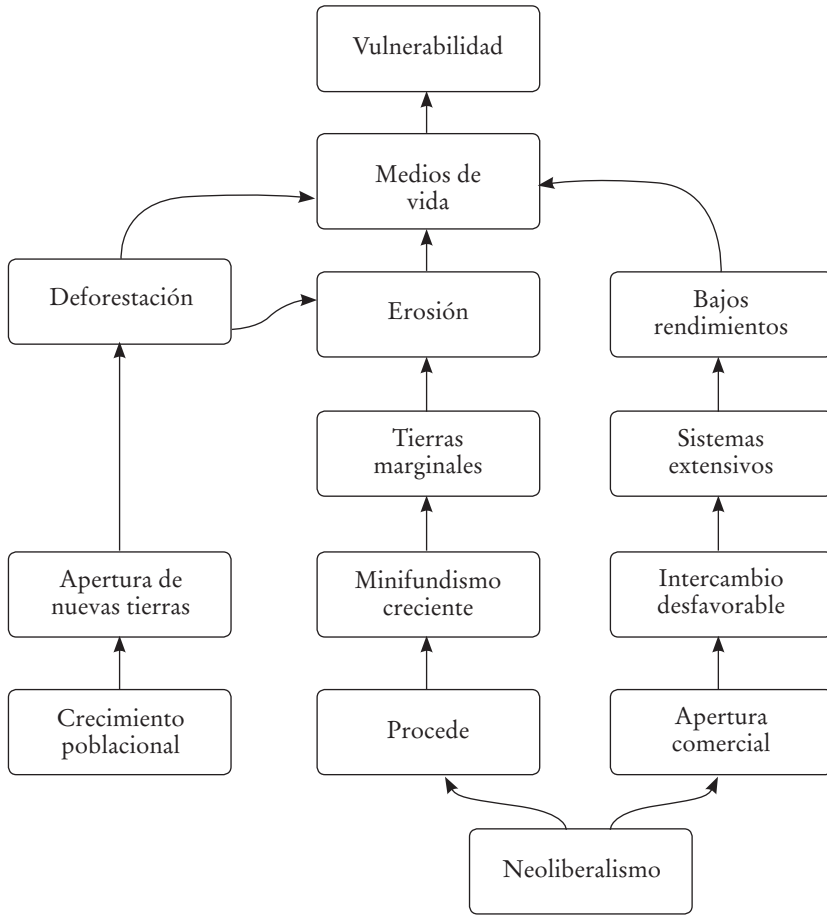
Vulnerabilidad

Medios de vida

Deforestación

Erosión

Bajos rendimientos

Tierras marginales

Sistemas extensivos

Apertura de nuevas tierras

Minifundismo creciente

Intercambio desfavorable

Crecimiento poblacional

Procede

Apertura comercial

Neoliberalismo